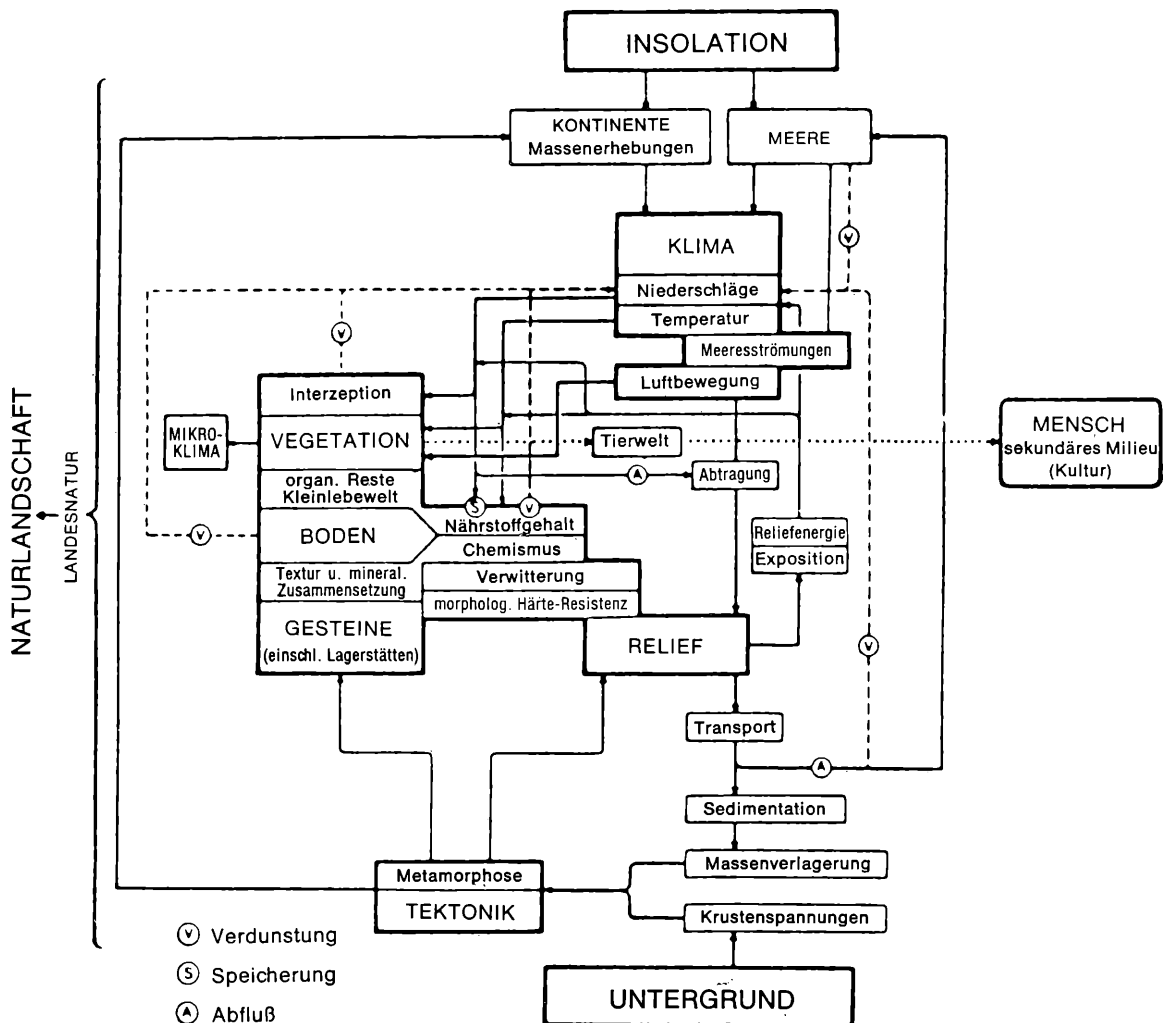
INSOLATION

NATURLANDSCHAFT

LANDESNATUR

KONTINENTE
Massenerhebungen

MEERE

KLIMA

Niederschläge

Temperatur

Meeresströmungen

Luftbewegung

V

V

Interzeption

MIKRO-
KLIMA

VEGETATION

Tierwelt

MENSCH
sekundäres Milieu
(Kultur)

organ. Reste
Kleinlebewelt

A

Abtragung

S

V

V

BODEN

Nährstoffgehalt

Chemismus

Reliefenergie

Exposition

Textur u. mineral.
Zusammensetzung

Verwitterung

morpholog. Härte-Resistenz

GESTEINE
(einschl. Lagerstätten)

RELIEF

V

Transport

A

Sedimentation

Massenverlagerung

Metamorphose

TEKTONIK

Krustenspannungen

UNTERGRUND

V Verdunstung

S Speicherung

A Abfluß